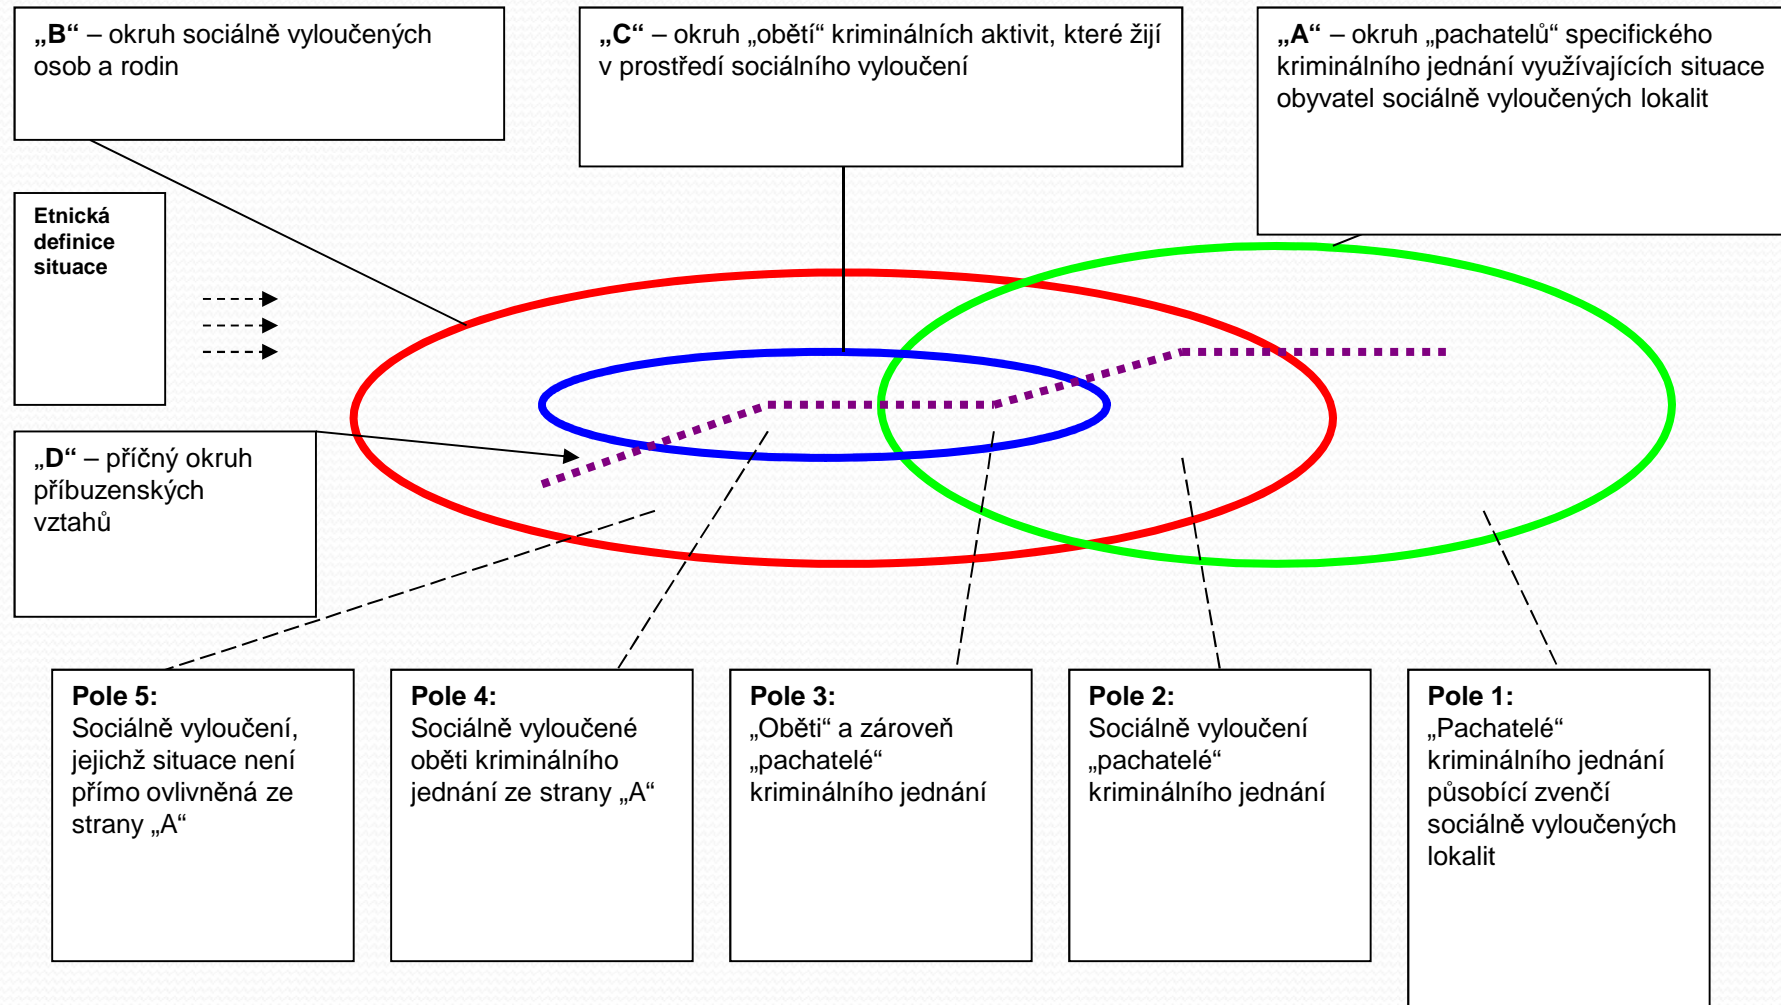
„B“ – okruh sociálně vyloučených osob a rodin

„C“ – okruh „obětí“ kriminálních aktivit, které žijí v prostředí sociálního vyloučení

„A“ – okruh „pachatelů“ specifického kriminálního jednání využívajících situace obyvatel sociálně vyloučených lokalit

Etnická definice situace

„D“ – příčný okruh příbuzenských vztahů

Pole 5:
Sociálně vyloučení, jejichž situace není přímo ovlivněná ze strany „A“

Pole 4:
Sociálně vyloučené oběti kriminálního jednání ze strany „A“

Pole 3:
„Oběti“ a zároveň „pachatelé“ kriminálního jednání

Pole 2:
Sociálně vyloučení „pachatelé“ kriminálního jednání

Pole 1:
„Pachatelé“ kriminálního jednání působící zvenčí sociálně vyloučených lokalit